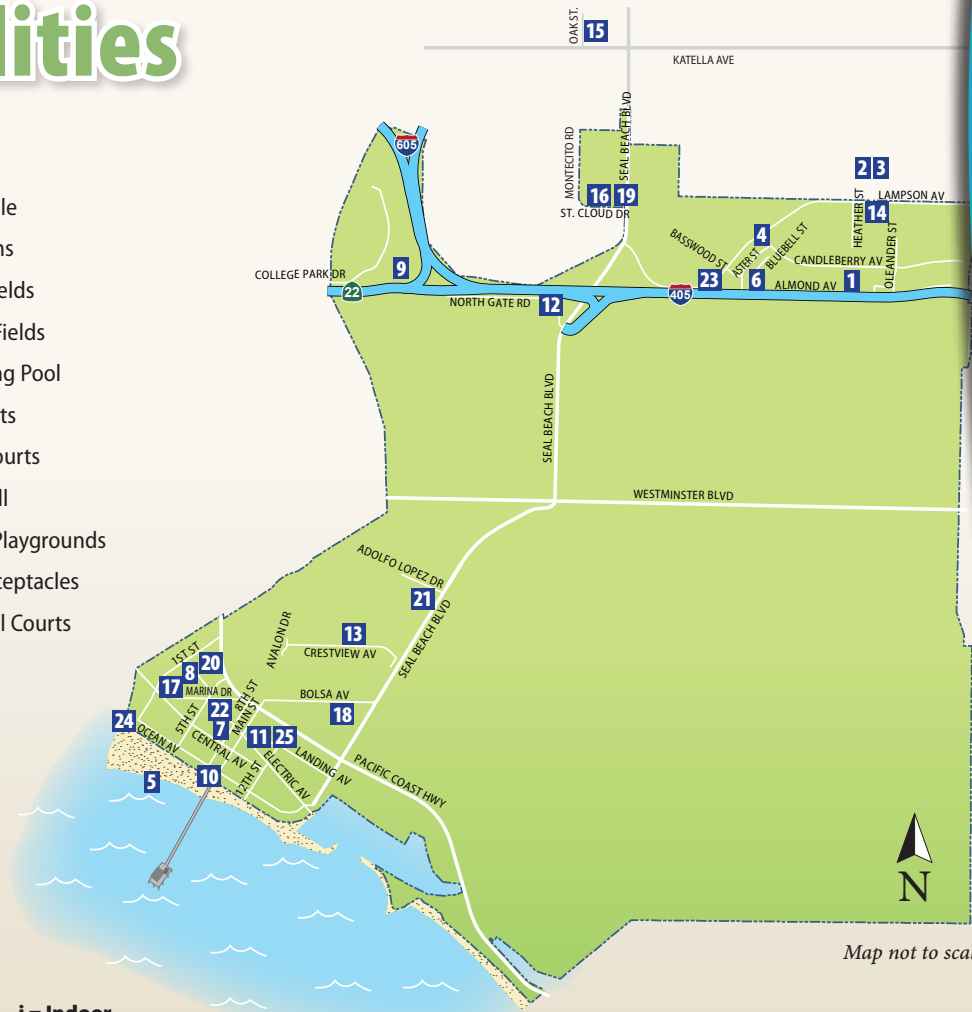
lities

le
ns
elds
Fields
ng Pool
ts
ourts
ll
Playgrounds
eceptacles
l Courts

OAK ST.
15
KATELLA AVE
SEAL BEACH BLVD
MONTECITO RD
605
2 3
LAMPSON AV
16 19
ST. CLOUD DR
HEATHER ST
14
OLEANDER ST
BASSWOOD ST
4
ASTER ST
BLUEBELL ST
CANDLEBERRY AV
9
COLLEGE PARK DR
23
405
6
ALMOND AV
1
22
NORTH GATE RD
12
SEAL BEACH BLVD
WESTMINSTER BLVD
ADOLFO LOPEZ DR
21
SEAL BEACH BLVD
AVALON DR
13
CRESTVIEW AV
1ST ST
20
8
17
MARINA DR
8TH ST
BOLSA AV
22
MAIN ST
18
5TH ST
24
7
OCEAN AV
CENTRAL AV
11
25
LANDING AV
12TH ST
ELECTRIC AV
PACIFIC COAST HWY
5
10
N
Map not to sca
i = Indoor